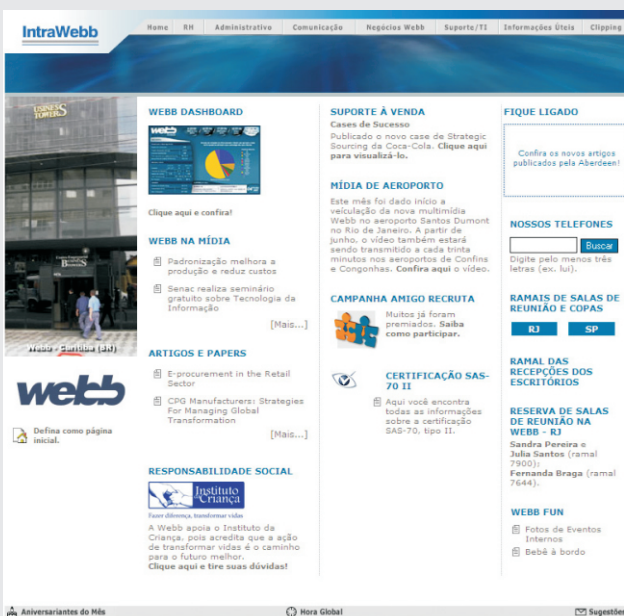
IntraWebb

Home | RH | Administrativo | Comunicação | Negócios Webb | Suporte/TI | Informações Úteis | Clipping

BUSINESS TOWER

Webb - Curitiba (SA)

webb

Defina como página inicial.

WEBB DASHBOARD

Clique aqui e confira!

WEBB NA MÍDIA

Padronização melhora a produção e reduz custos

Senac realiza seminário gratuito sobre Tecnologia da Informação

[Mais...]

ARTIGOS E PAPERS

E-procurement in the Retail Sector

CPG Manufacturers: Strategies For Managing Global Transformation

[Mais...]

RESPONSABILIDADE SOCIAL

Instituto Criança
Fazer diferença, transformar vidas

A Webb apoia o Instituto da Criança, pois acredita que a ação de transformar vidas é o caminho para o futuro melhor.
Clique aqui e tire suas dúvidas!

SUPORTE À VENDA

Cases de Sucesso
Publicado o novo case de Strategic Sourcing da Coca-Cola. Clique aqui para visualizá-lo.

MÍDIA DE AEROPORTO

Este mês foi dado início a veiculação da nova multimídia Webb no aeroporto Santos Dumont no Rio de Janeiro. A partir de junho, o vídeo também estará sendo transmitido a cada trinta minutos nos aeroportos de Confins e Congonhas. Confira aqui o vídeo.

CAMPANHA AMIGO RECRUTA

Muitos já foram premiados. Saiba como participar.

CERTIFICAÇÃO SAS-70 II

Aqui você encontra todas as informações sobre a certificação SAS-70, tipo II.

FIQUE LIGADO

Confira os novos artigos publicados pela Aberdeen!

NOSSOS TELEFONES

Buscar

Digite pelo menos três letras (ex. lui).

RAMAIS DE SALAS DE REUNIÃO E COPAS

RJ | SP

RAMAL DAS RECEPÇÕES DOS ESCRITÓRIOS

RESERVA DE SALAS DE REUNIÃO NA WEBB - RJ

Sandra Pereira e Julia Santos (ramal 7900);
Fernanda Braga (ramal 7644).

WEBB FUN

Fotos de Eventos Internos

Bebê à bordo

Aniversariantes do Mês | Hora Global | Sugestões